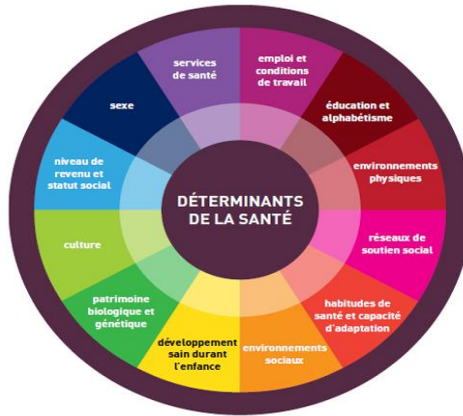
DÉTERMINANTS DE LA SANTÉ

services de santé

emploi et conditions de travail

éducation et alphabétisme

environnements physiques

réseaux de soutien social

habitudes de santé et capacité d'adaptation

environnements sociaux

développement sain durant l'enfance

patrimoine biologique et génétique

culture

niveau de revenu et statut social

sexe